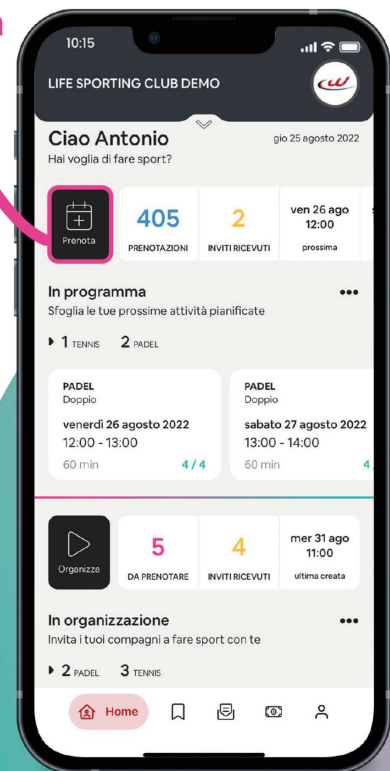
10:15

LIFE SPORTING CLUB DEMO

Ciao Antonio
Hai voglia di fare sport?

gio 25 agosto 2022

Prenota

405
PRENOTAZIONI

2
INVITI RICEVUTI

ven 26 ago
12:00
prossima

In programma
Sfoglia le tue prossime attività pianificate

1 TENNIS 2 PADEL

PADEL
Doppio
venerdì 26 agosto 2022
12:00 - 13:00
60 min 4/4

PADEL
Doppio
sabato 27 agosto 2022
13:00 - 14:00
60 min 4

Organizza

5
DA PRENOTARE

4
INVITI RICEVUTI

mer 31 ago
11:00
ultima creata

In organizzazione
Invita i tuoi compagni a fare sport con te

2 PADEL 3 TENNIS

Home